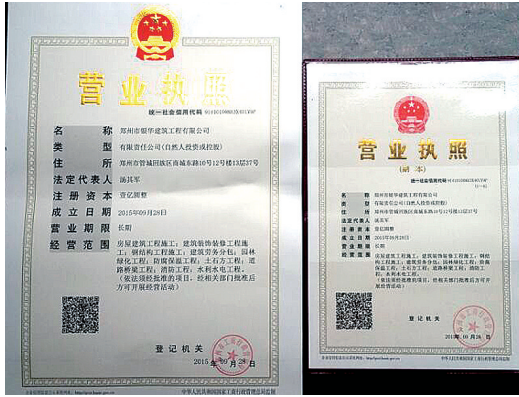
营业执照

统一社会信用代码 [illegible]

名　　称　郑州市烟华建筑工程有限公司

类　　型　有限责任公司（自然人投资或控股）

住　　所　郑州市管城回族区商城东路10号12号楼13层37号

法定代表人　陈其军

注册资本　登记隆密

成立日期　2015年09月28日

营业期限　长期

经营范围　房屋建筑工程施工；建筑装饰装修工程施工；钢结构工程施工；建筑劳务分包；园林绿化工程；防腐保温工程；土石方工程；道路桥梁工程；消防工程；水利水电工程。（依法须经批准的项目，经相关部门批准后方可开展经营活动）

登记机关

2015年 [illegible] 月 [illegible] 日

中华人民共和国国家工商行政管理总局监制

营业执照

（副本）

统一社会信用代码 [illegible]

名称　郑州市烟华建筑工程有限公司

类型　有限责任公司（自然人投资或控股）

住所　郑州市管城回族区商城东路10号12号楼13层37号

法定代表人　陈其军

注册资本　登记隆密

成立日期　2015年09月28日

营业期限　长期

经营范围　房屋建筑工程施工；建筑装饰装修工程施工；钢结构工程施工；建筑劳务分包；园林绿化工程；防腐保温工程；土石方工程；道路桥梁工程；消防工程；水利水电工程。（依法须经批准的项目，经相关部门批准后方可开展经营活动）

登记机关

2015年 10 月 28 日

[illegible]